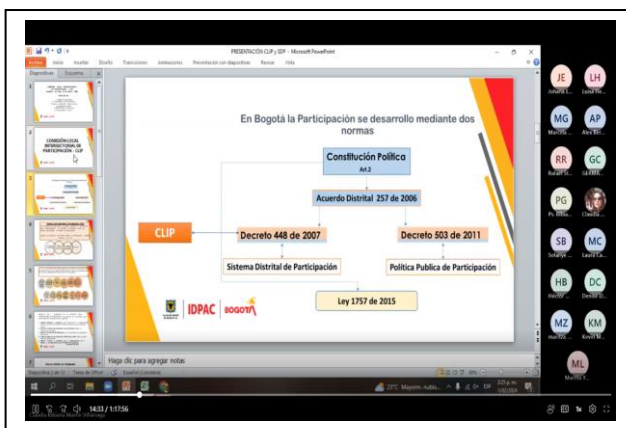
PRESENTACIÓN CLIP y SDP - Microsoft PowerPoint

Archivo Inicio Insertar Diseño Transiciones Animaciones Presentación con diapositivas Revisar Vista

Diapositivas Esquema

CONSEJERÍA LOCAL INTERSECTORIAL DE PARTICIPACIÓN - CLIP

En Bogotá la Participación se desarrollo mediante dos normas

Constitución Política
Art.2

Acuerdo Distrital 257 de 2006

CLIP

Decreto 448 de 2007

Decreto 503 de 2011

Sistema Distrital de Participación

Política Publica de Participación

Ley 1757 de 2015

IDPAC | BOGOTÁ

Haga clic para agregar notas

Diapositiva 2 de 12 Español (Colombia)

JE Johana E...
LH Luisa He...
MG Maricela...
AP Alex Ro...
RR Rafael R...
GC GERMÁN...
PG Ps. Edisa...
Claudia...
SB Solanye...
MC Laura Ca...
HB Héctor...
DC Dandi D...
MZ maritza...
KM Kevin M...
ML Marilin V...

21°C Mayorm. nubla...

14:33 / 1:17:56